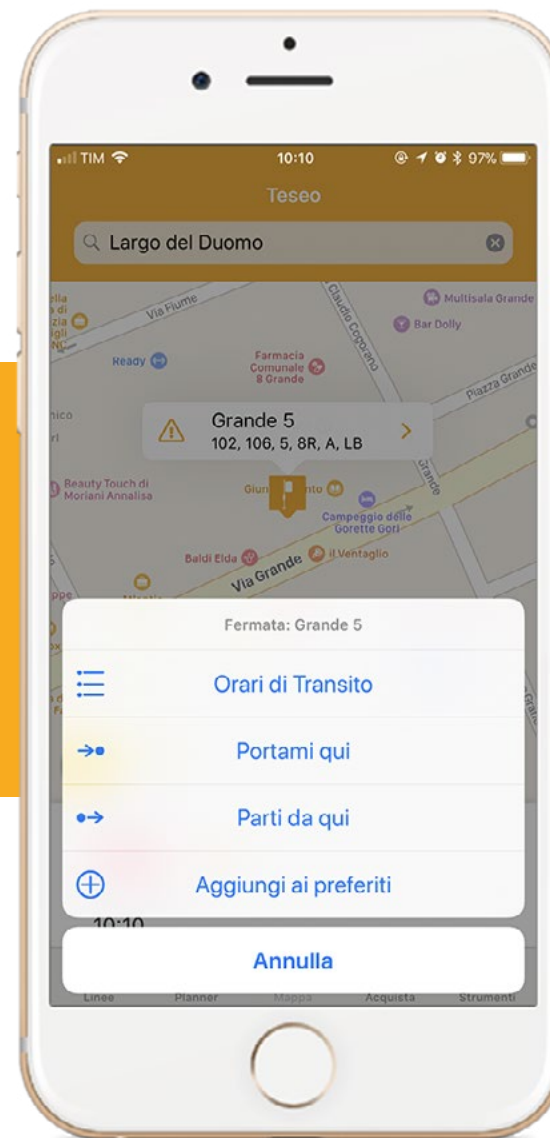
TIM 10:10 97%

Teseo

Largo del Duomo

Via Fiume

Claudio Cogorano

Multisala Grande

Bar Dolly

Ready

Farmacia Comunale 8 Grande

Piazza Grande

Grande 5
102, 106, 5, 8R, A, LB

Beauty Touch di Moriani Annalisa

Giun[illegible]nto

Campeggio delle Gorette Gori

Baldi Elda

Via Grande

Il Ventaglio

Grande

Fermata: Grande 5

Orari di Transito

Portami qui

Parti da qui

Aggiungi ai preferiti

10:10

Annulla

Linee Planner Mappa Acquista Strumenti